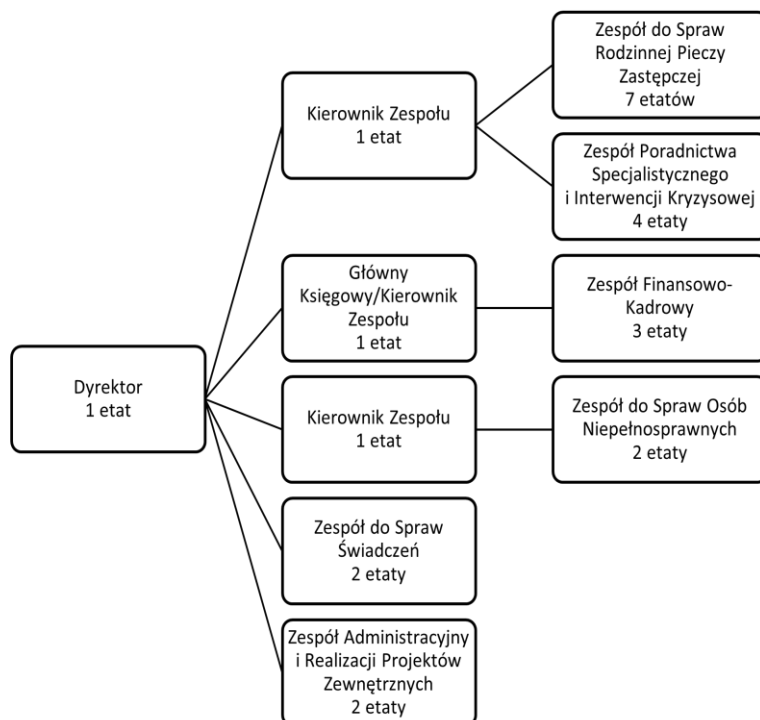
Dyrektor
1 etat

Kierownik Zespołu
1 etat

Zespół do Spraw Rodzinnej Pieczy Zastępczej
7 etatów

Zespół Poradnictwa Specjalistycznego i Interwencji Kryzysowej
4 etaty

Główny Księgowy/Kierownik Zespołu
1 etat

Zespół Finansowo-Kadrowy
3 etaty

Kierownik Zespołu
1 etat

Zespół do Spraw Osób Niepełnosprawnych
2 etaty

Zespół do Spraw Świadczeń
2 etaty

Zespół Administracyjny i Realizacji Projektów Zewnętrznych
2 etaty